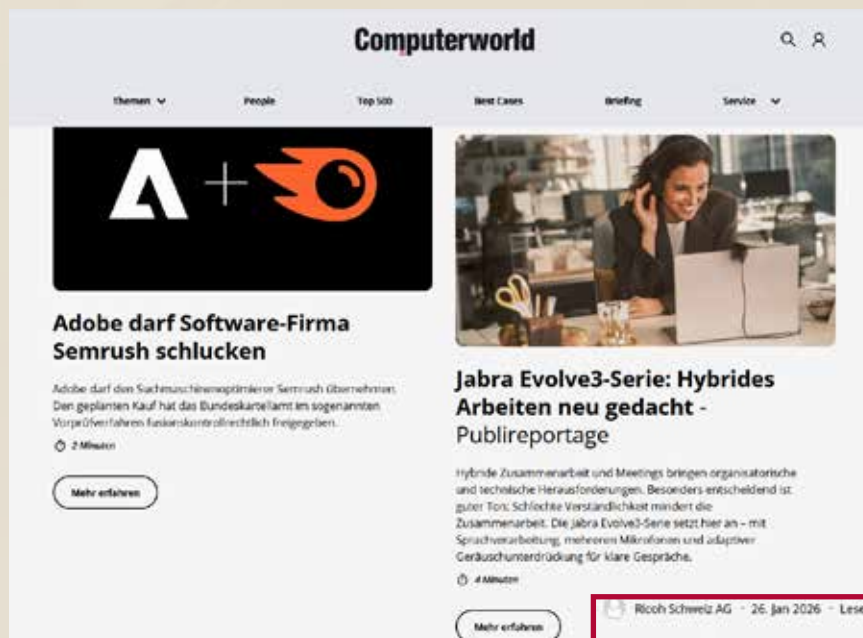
Computerworld

Themen People Top 500 Best Cases Briefing Service

Adobe darf Software-Firma Semrush schlucken

Adobe darf den Suchmaschinenoptimierer Semrush übernehmen. Den geplanten Kauf hat das Bundeskartellamt im sogenannten Vorprüfverfahren fusionskontrollrechtlich freigegeben.

2 Minuten

Mehr erfahren

Jabra Evolve3-Serie: Hybrides Arbeiten neu gedacht - Publireportage

Hybride Zusammenarbeit und Meetings bringen organisatorische und technische Herausforderungen. Besonders entscheidend ist guter Ton: Schlechte Verständlichkeit mindert die Zusammenarbeit. Die Jabra Evolve3-Serie setzt hier an – mit Sprachverarbeitung, mehreren Mikrofonen und adaptiver Geräuschunterdrückung für klare Gespräche.

4 Minuten

Mehr erfahren

Ricoh Schweiz AG · 26. Jan 2026 · Lese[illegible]